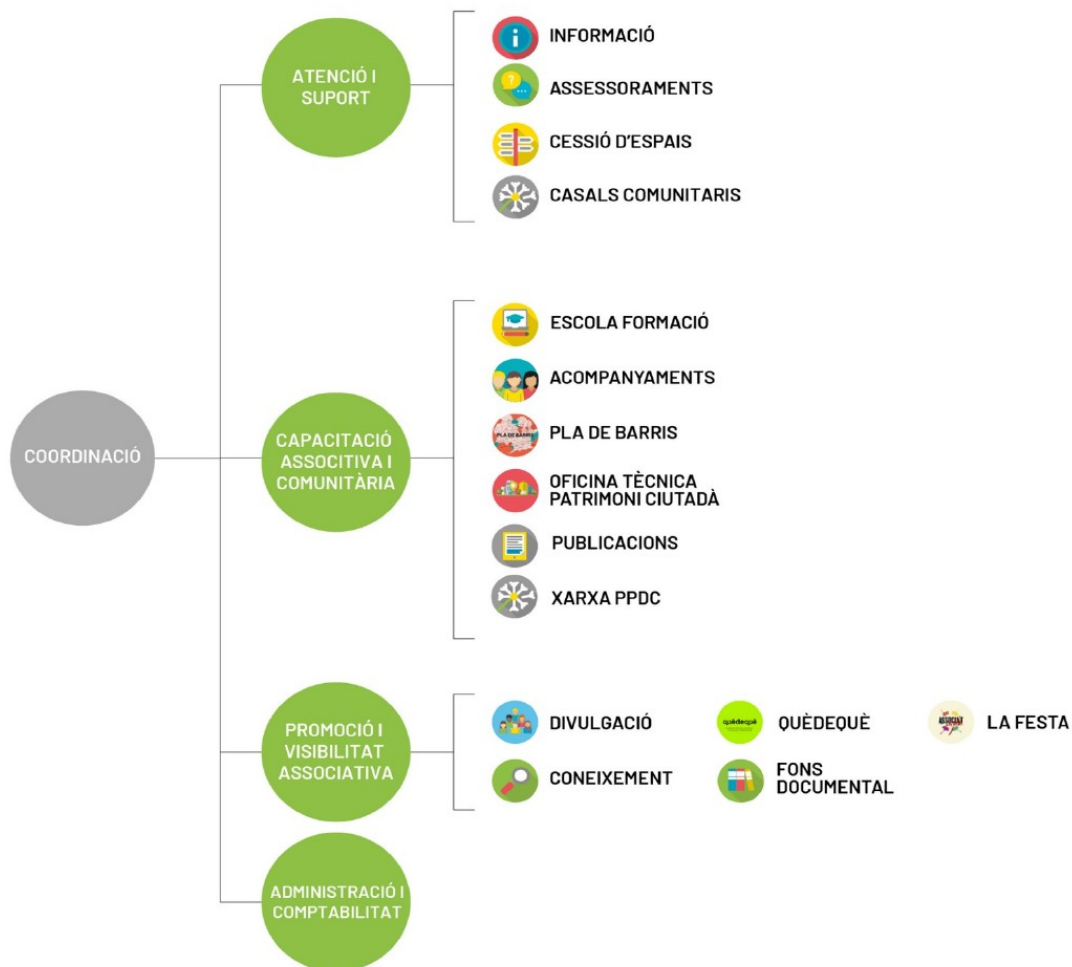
COORDINACIÓ

ATENCIÓ I SUPORT

INFORMACIÓ

ASSESSORAMENTS

CESSIÓ D'ESPAIS

CASALS COMUNITARIS

CAPACITACIÓ ASSOCITIVA I COMUNITÀRIA

ESCOLA FORMACIÓ

ACOMPANYAMENTS

PLA DE BARRIS

PLA DE BARRIS

OFICINA TÈCNICA PATRIMONI CIUTADÀ

PUBLICACIONS

XARXA PPDC

PROMOCIÓ I VISIBILITAT ASSOCIATIVA

DIVULGACIÓ

quèdequè

QUÈDEQUÈ

LA FESTA

CONEIXEMENT

FONS DOCUMENTAL

ADMINISTRACIÓ I COMPTABILITAT